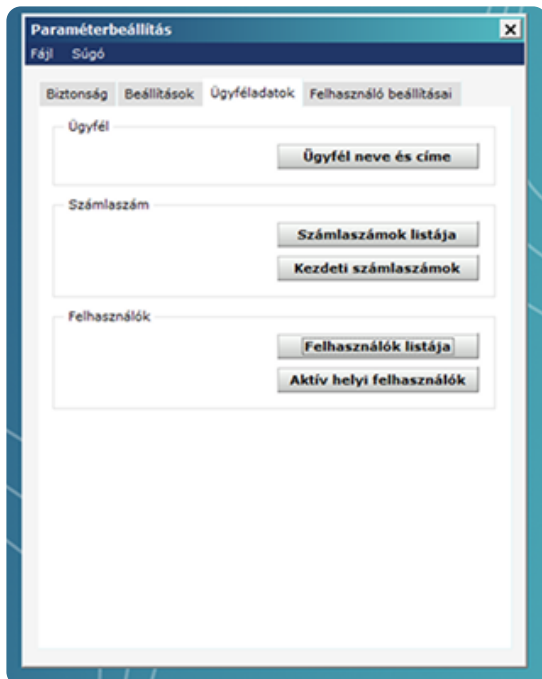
Paraméterbeállítás

Fájl Súgó

Biztonság Beállítások Ügyféladatok Felhasználó beállításai

Ügyfél

Ügyfél neve és címe

Számlaszám

Számlaszámok listája

Kezdeti számlaszámok

Felhasználók

Felhasználók listája

Aktív helyi felhasználók